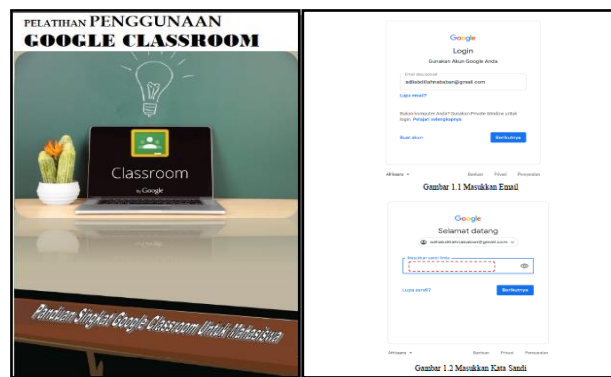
PELATIHAN PENGGUNAAN
GOOGLE CLASSROOM

Classroom
by Google

Panduan Singkat Google Classroom Untuk Mahasiswa

Google
Login
Gunakan Akun Google Anda
Email atau ponsel
adiladdifatnababan@gmail.com
Lupa email?
Bukan komputer Anda? Gunakan Private Window untuk login. Pelajari selengkapnya
Buat akun
Berikutnya
Afrikaans
Bantuan Privasi Persyaratan

Gambar 1.1 Masukkan Email

Google
Selamat datang
adiladdifatnababan@gmail.com
Masukkan sandi Anda
Lupa sandi?
Berikutnya
Afrikaans
Bantuan Privasi Persyaratan

Gambar 1.2 Masukkan Kata Sandi